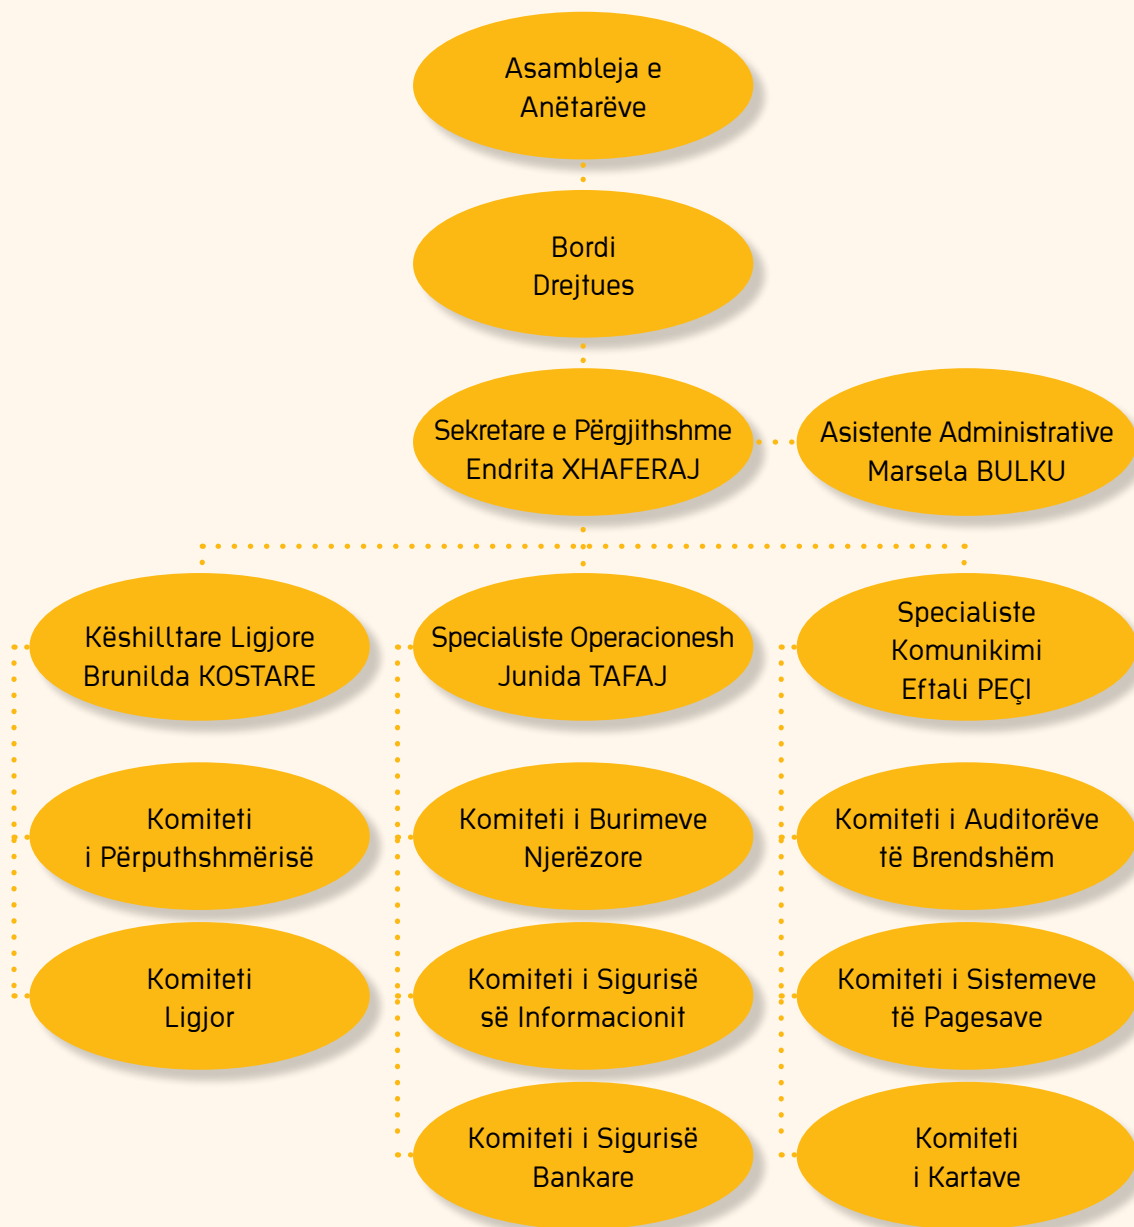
Asambleja e Anëtarëve

Bordi Drejtues

Sekretare e Përgjithshme Endrita XHAFERAJ

Asistente Administrative Marsela BULKU

Këshilltare Ligjore Brunilda KOSTARE

Komiteti i Përputhshmërisë

Komiteti Ligjor

Specialiste Operacionesh Junida TAFAJ

Komiteti i Burimeve Njerëzore

Komiteti i Sigurisë së Informacionit

Komiteti i Sigurisë Bankare

Specialiste Komunikimi Eftali PEÇI

Komiteti i Auditorëve të Brendshëm

Komiteti i Sistemeve të Pagesave

Komiteti i Kartave